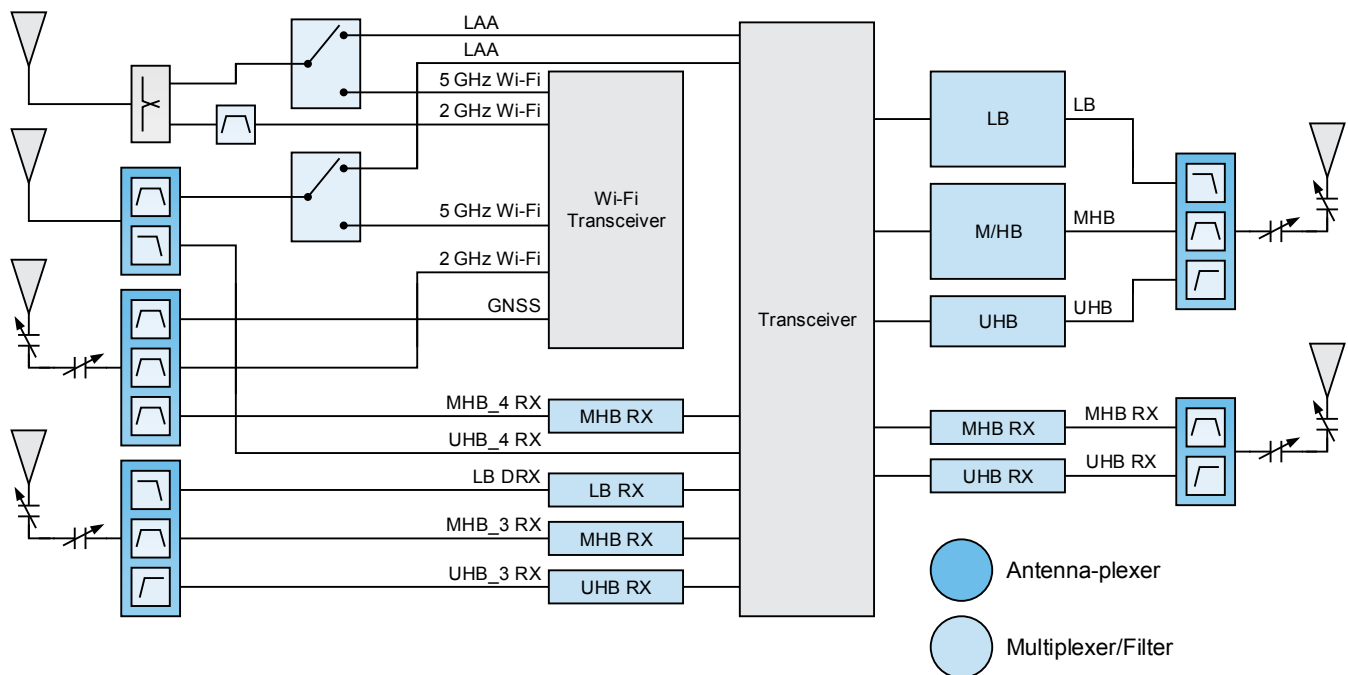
LAA
LAA
5 GHz Wi-Fi
2 GHz Wi-Fi
Wi-Fi Transceiver
5 GHz Wi-Fi
2 GHz Wi-Fi
GNSS
Transceiver
LB
LB
MHB
M/HB
UHB
UHB
MHB_4 RX
MHB RX
UHB_4 RX
MHB RX
MHB RX
UHB RX
UHB RX
LB DRX
LB RX
MHB_3 RX
MHB RX
UHB_3 RX
UHB RX
Antenna-plexer
Multiplexer/Filter